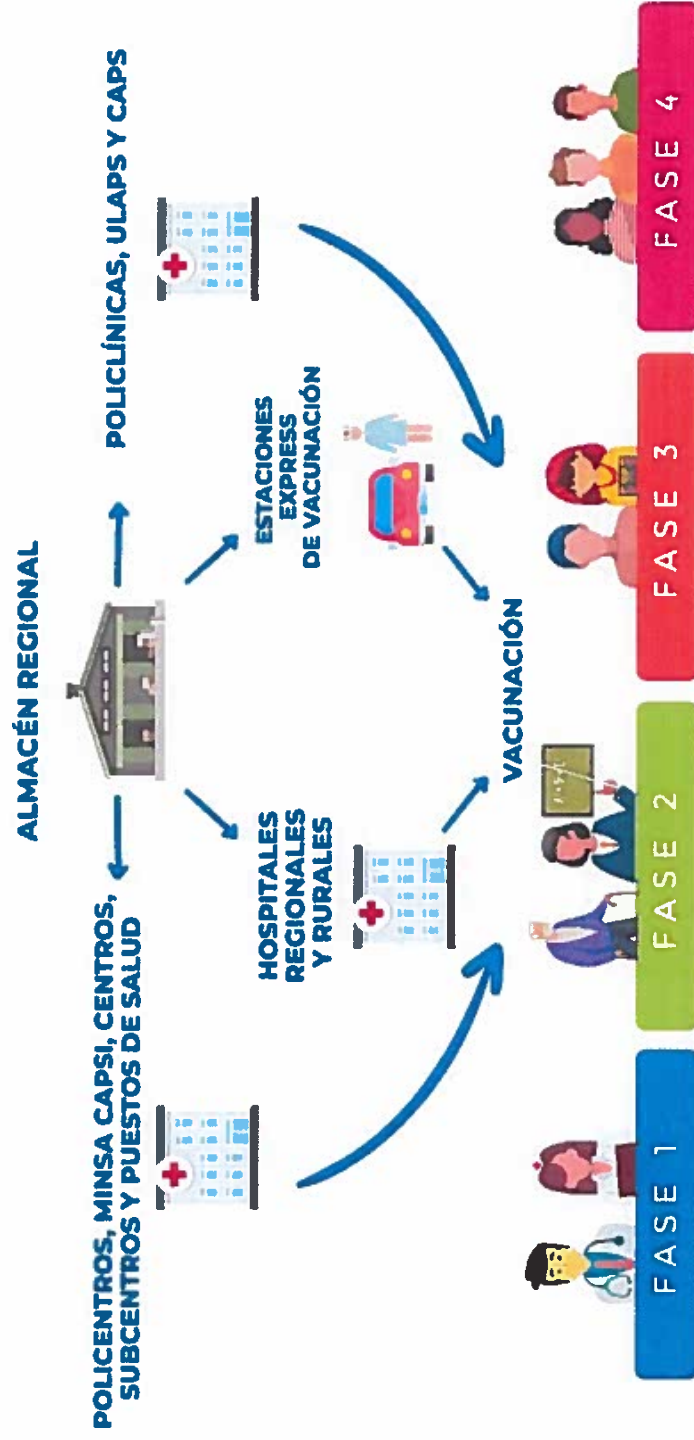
ALMACÉN REGIONAL

POLICENTROS, MINSA CAPSI, CENTROS, SUBCENTROS Y PUESTOS DE SALUD

HOSPITALES REGIONALES Y RURALES

ESTACIONES EXPRESS DE VACUNACIÓN

POLICLÍNICAS, ULAPS Y CAPS

VACUNACIÓN

FASE 1

FASE 2

FASE 3

FASE 4